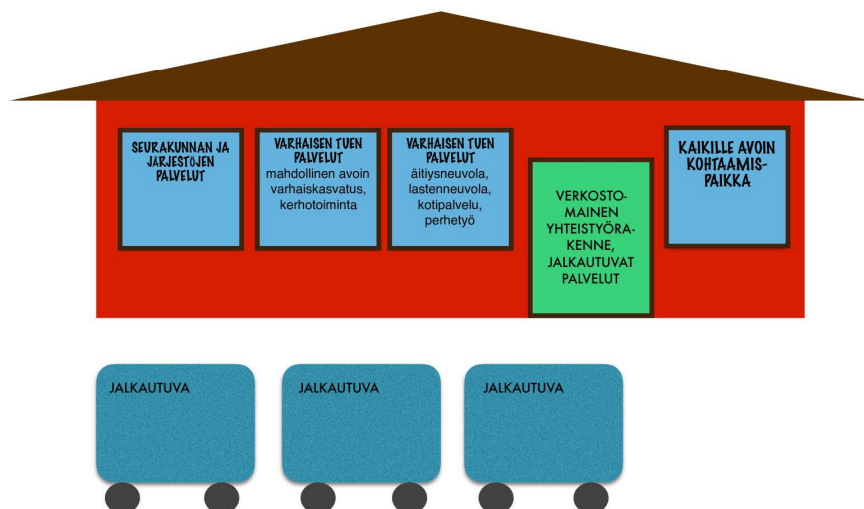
SEURAKUNNAN JA JÄRJESTÖJEN PALVELUT

VARHAISEN TUEN PALVELUT
mahdollinen avoin varhaiskasvatus, kerhotoiminta

VARHAISEN TUEN PALVELUT
äitiysneuvola, lastenneuvola, kotipalvelu, perhetyö

VERKOSTOMAINEN YHTEISTYÖRAKENNE, JALKAUTUVAT PALVELUT

KAIKILLE AVOIN KOHTAAMISPAIKKA

JALKAUTUVA

JALKAUTUVA

JALKAUTUVA